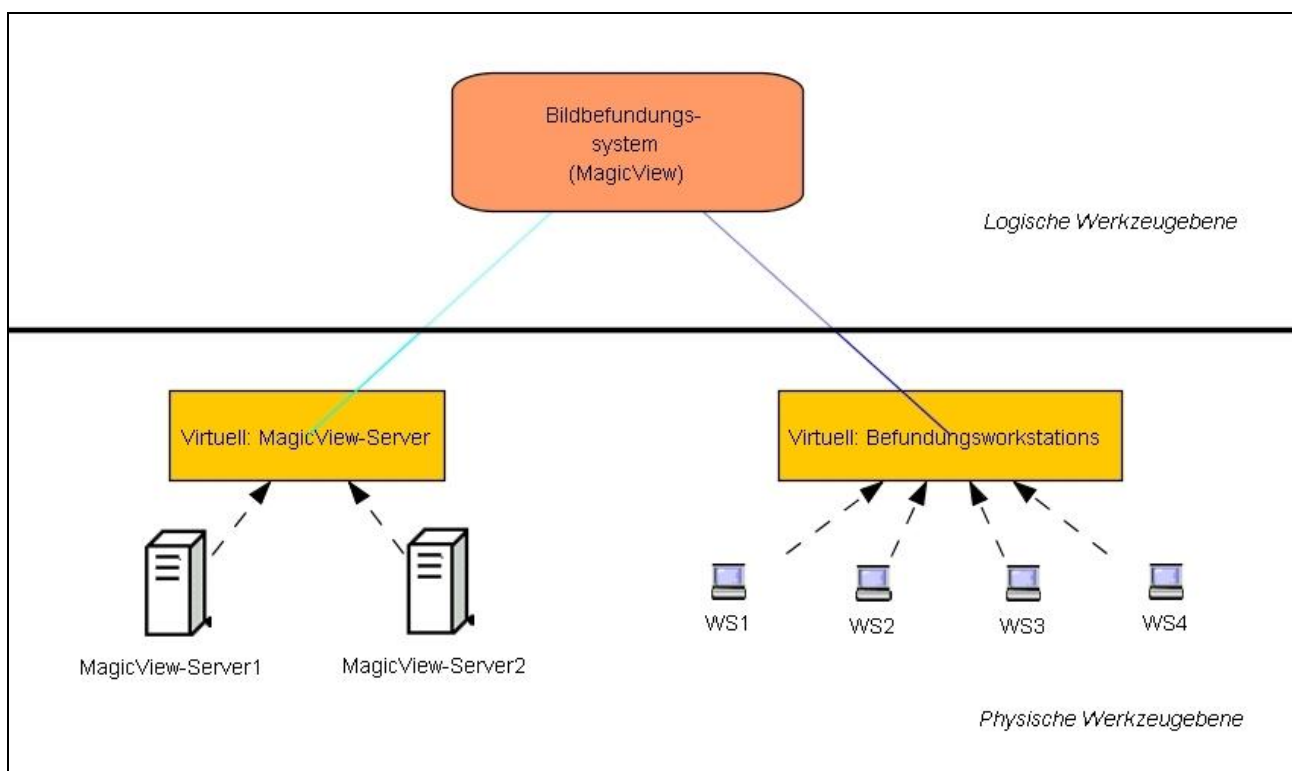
Bildbefundungssystem (MagicView)

Logische Werkzeugebene

Virtuell: MagicView-Server

Virtuell: Befundungsworkstations

MagicView-Server1

MagicView-Server2

WS1

WS2

WS3

WS4

Physische Werkzeugebene